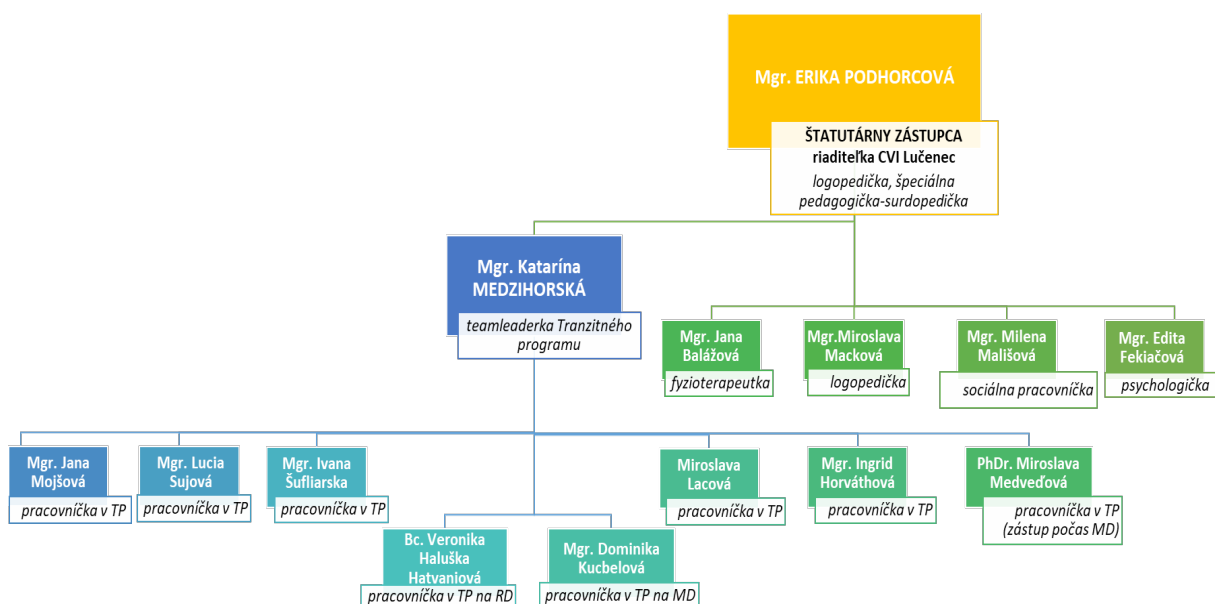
Mgr. ERIKA PODHORCOVÁ

ŠTATUTÁRNY ZÁSTUPCA
riaditeľka CVI Lučenec
logopedička, špeciálna pedagogička-surdopedička

Mgr. Katarína MEDZIHORSKÁ
teamleaderka Tranzitného programu

Mgr. Jana Balážová
fyzioterapeutka

Mgr.Miroslava Macková
logopedička

Mgr. Milena Mališová
sociálna pracovníčka

Mgr. Edita Fekiačová
psychologička

Mgr. Jana Mojšová
pracovníčka v TP

Mgr. Lucia Sujová
pracovníčka v TP

Mgr. Ivana Šufliarska
pracovníčka v TP

Bc. Veronika Haluška Hatvaniová
pracovníčka v TP na RD

Mgr. Dominika Kucbelová
pracovníčka v TP na MD

Miroslava Lacová
pracovníčka v TP

Mgr. Ingrid Horváthová
pracovníčka v TP

PhDr. Miroslava Medveďová
pracovníčka v TP (zástup počas MD)